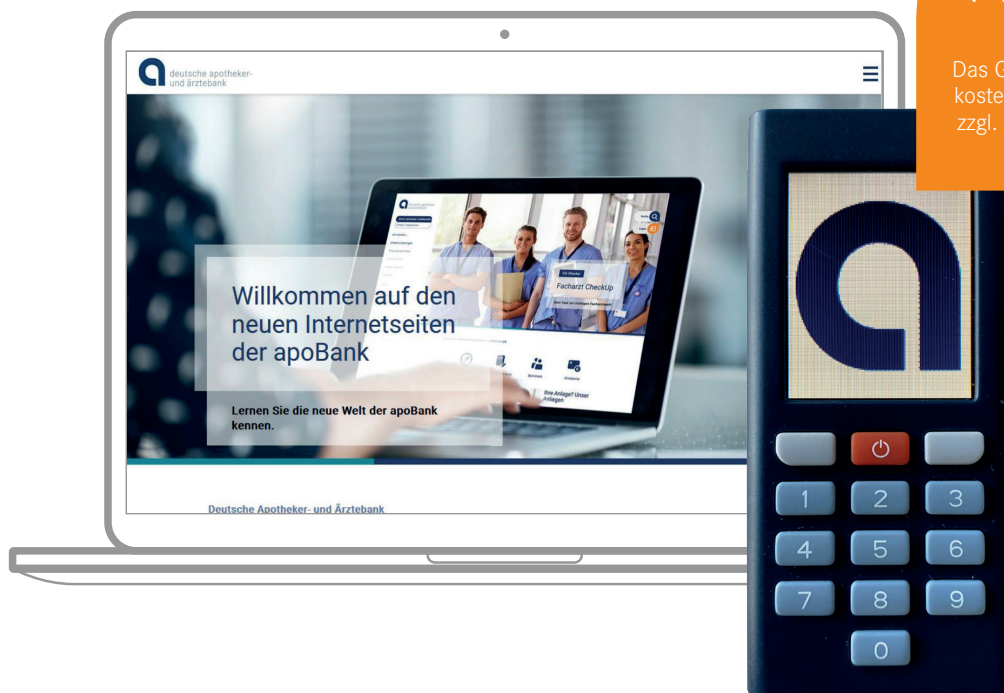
deutsche apotheker- und ärztebank

Willkommen auf den neuen Internetseiten der apoBank

Lernen Sie die neue Welt der apoBank kennen.

Facharzt CheckUp

Ihre Anlage? Unser Anlagen

Deutsche Apotheker- und Ärztebank

Das G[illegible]
koste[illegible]
zzgl. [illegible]

1 2 3
4 5 6
7 8 9
0